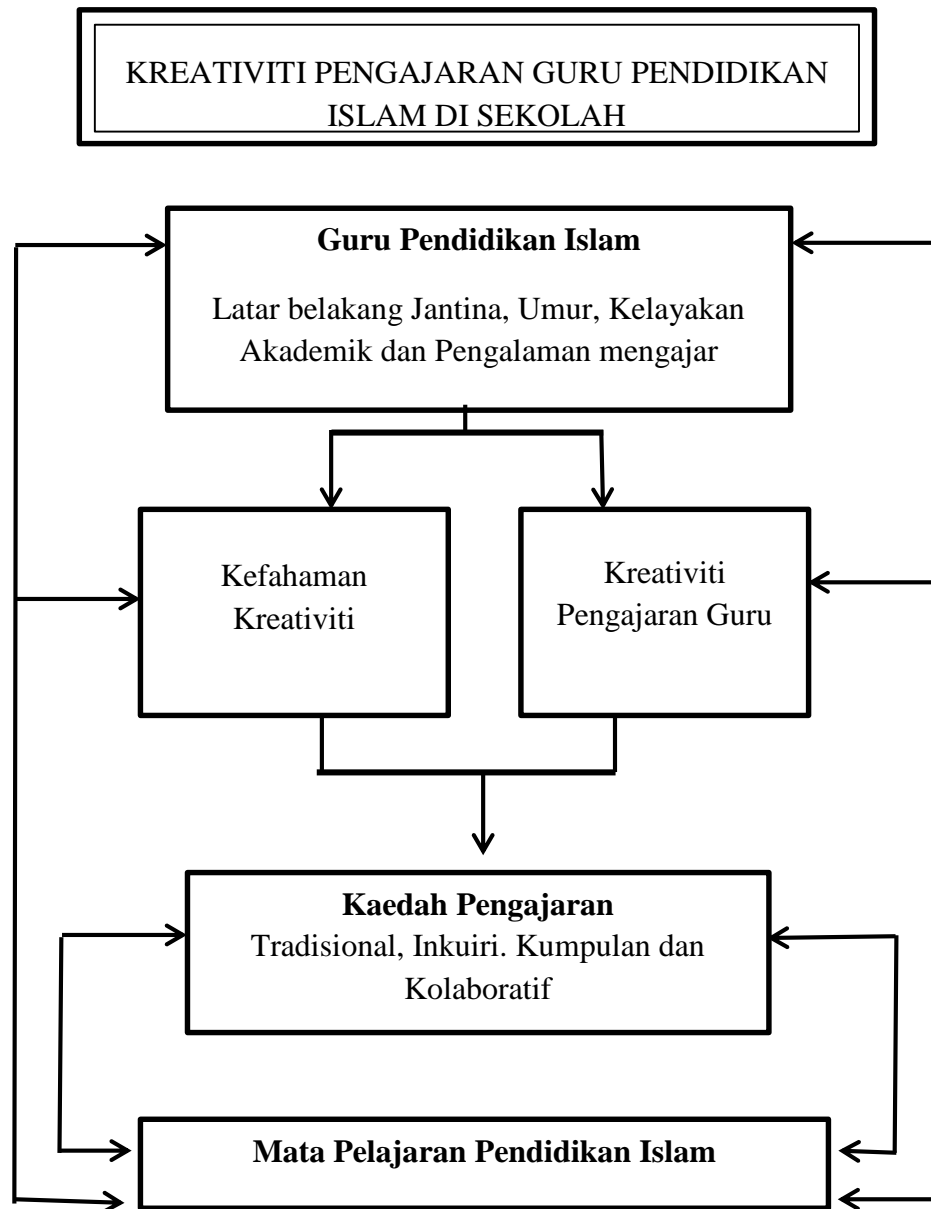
KREATIVITI PENGAJARAN GURU PENDIDIKAN ISLAM DI SEKOLAH

**Guru Pendidikan Islam**

Latar belakang Jantina, Umur, Kelayakan Akademik dan Pengalaman mengajar

Kefahaman Kreativiti

Kreativiti Pengajaran Guru

**Kaedah Pengajaran**
Tradisional, Inkuiri. Kumpulan dan Kolaboratif

**Mata Pelajaran Pendidikan Islam**